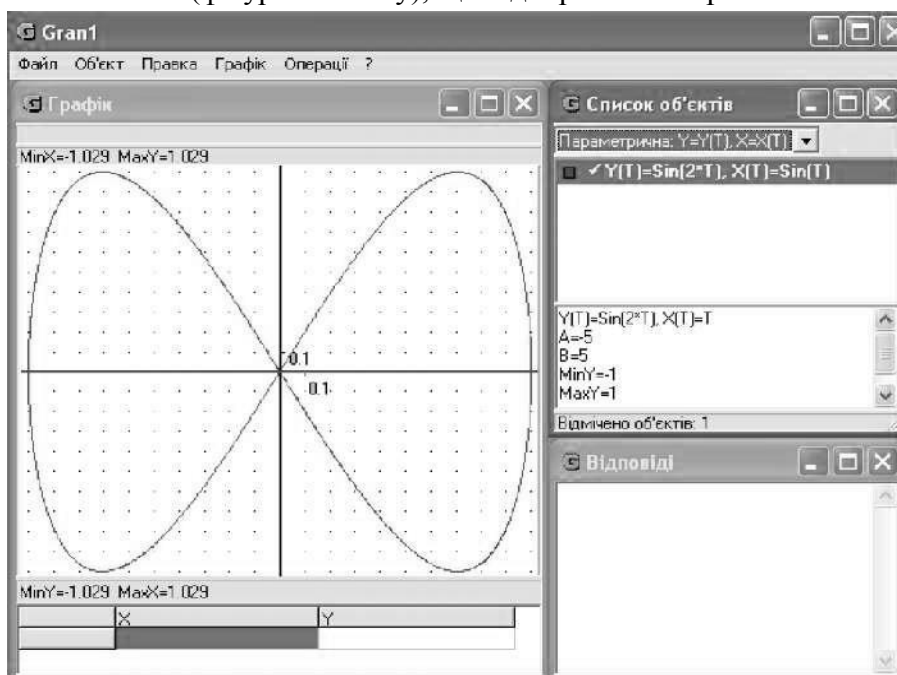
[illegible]

Gran1

Файл Об'єкт Правка Графік Операції ?

Графік

MinX=-1.029 MaxY=1.029

0.1

0.1

MinY=-1.029 MaxX=1.029

| | X | Y |
|---|---|---|
| | | |

Список об'єктів

Параметрична: Y=Y(T), X=X(T)

✓Y(T)=Sin(2*T), X(T)=Sin(T)

Y(T)=Sin(2*T), X(T)=T
A=-5
B=5
MinY=-1
MaxY=1

Відмічено об'єктів: 1

Відповіді